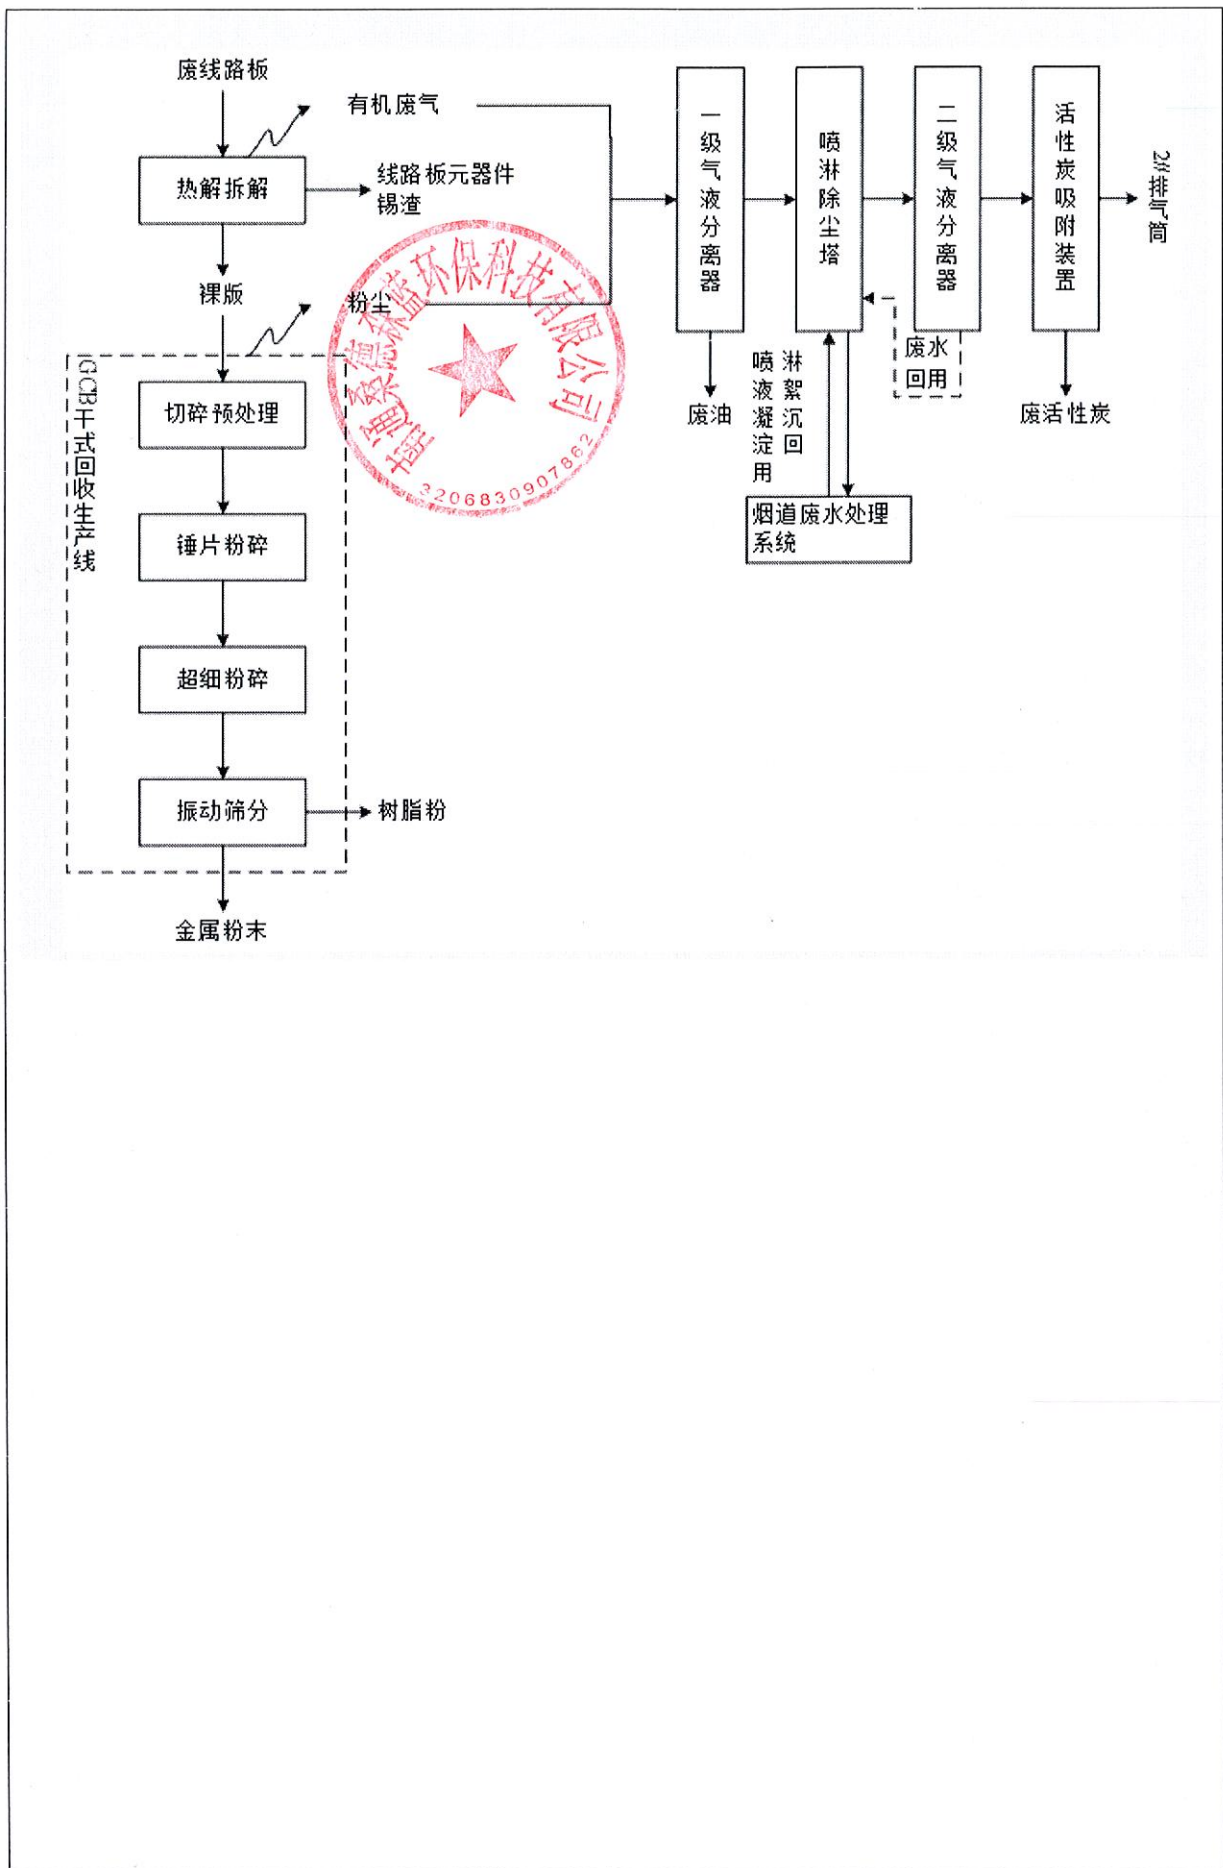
废线路板

有机废气

热解拆解

线路板元器件锡渣

裸版

粉尘

PCB干式回收生产线

切碎预处理

锤片粉碎

超细粉碎

振动筛分

树脂粉

金属粉末

一级气液分离器

废油

喷淋除尘塔

喷淋液絮凝沉淀回用

烟道废水处理系统

二级气液分离器

废水回用

活性炭吸附装置

废活性炭

2#排气筒

南通豪德森蓝环保科技有限公司

3206830907862